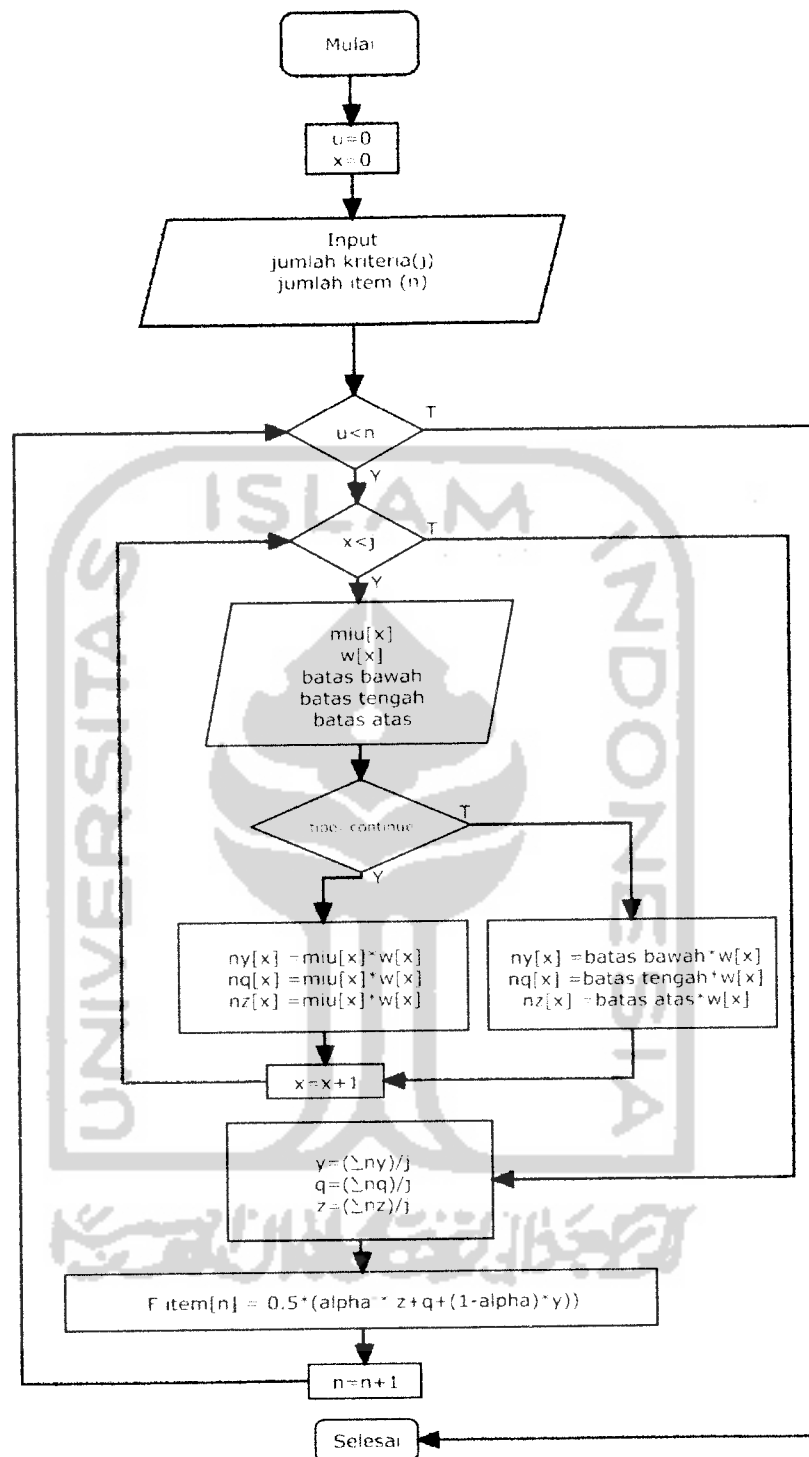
Mulai

u=0
x=0

Input
jumlah kriteria(j)
jumlah item (n)

u<n

T

Y

x<j

T

Y

miu[x]
w[x]
batas bawah
batas tengah
batas atas

tipe: continue

T

Y

ny[x] =miu[x]*w[x]
nq[x] =miu[x]*w[x]
nz[x] =miu[x]*w[x]

ny[x] =batas bawah*w[x]
nq[x] =batas tengah*w[x]
nz[x] =batas atas*w[x]

x=x+1

y=(∑ny)/j
q=(∑nq)/j
z=(∑nz)/j

F item[n] = 0.5*(alpha * z+q+(1-alpha)*y))

n=n+1

Selesai

ISLAM
INDONESIA
UNIVERSITAS